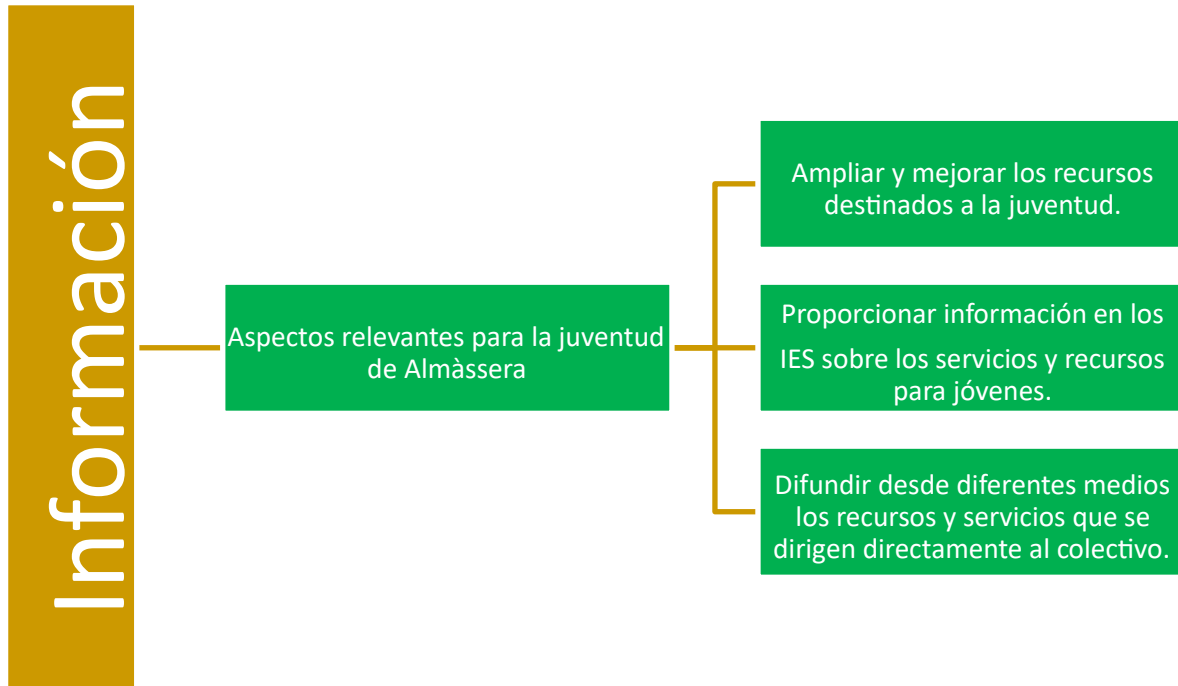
Información

Aspectos relevantes para la juventud de Almàssera

Ampliar y mejorar los recursos destinados a la juventud.

Proporcionar información en los IES sobre los servicios y recursos para jóvenes.

Difundir desde diferentes medios los recursos y servicios que se dirigen directamente al colectivo.